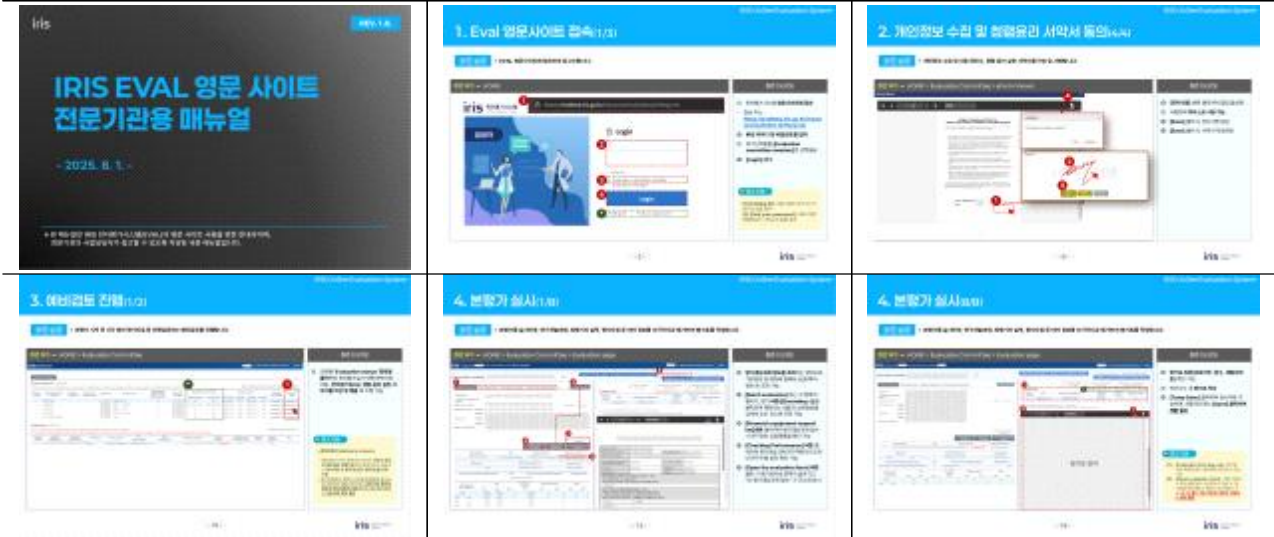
iris

REV.1.0

IRIS EVAL 영문 사이트 전문기관용 매뉴얼

- 2025. 8. 1. -

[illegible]

1. Eval 영문사이트 접속(1/3)

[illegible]

Login

Login

iris

2. 개인정보 수집 및 청렴윤리 서약서 동의(1/1)

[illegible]

iris

3. 예비검토 진행(1/2)

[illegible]

iris

4. 본평가 실시(1/8)

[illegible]

iris

4. 본평가 실시(2/8)

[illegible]

iris